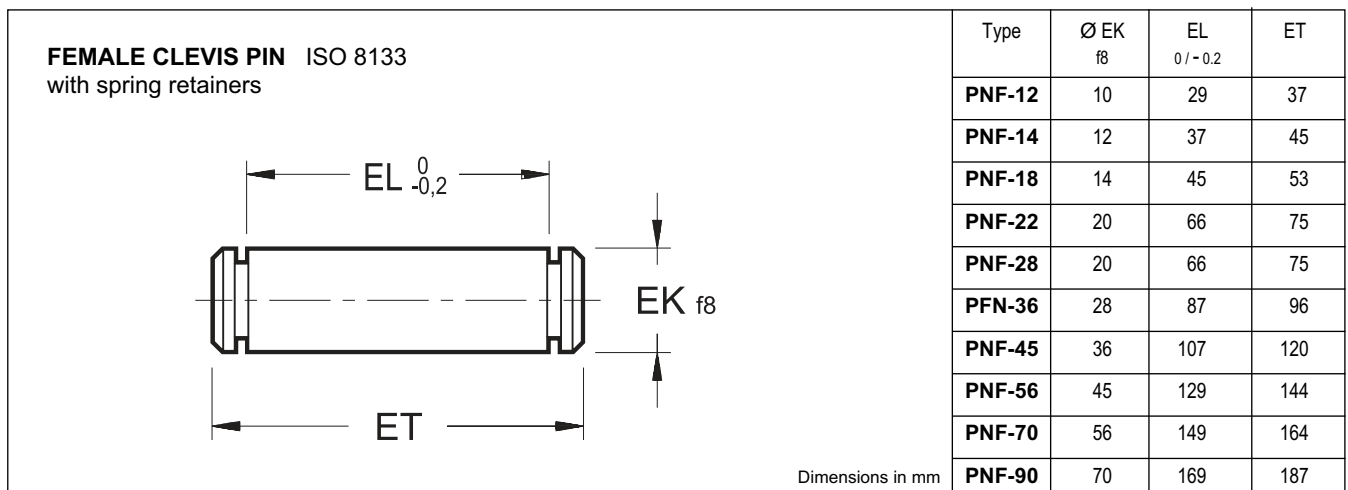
**FEMALE CLEVIS PIN** ISO 8133
with spring retainers

EL $^{0}_{-0,2}$

EK f8

ET

Dimensions in mm

| Type | Ø EK f8 | EL 0 / - 0.2 | ET |
|---|---|---|---|
| **PNF-12** | 10 | 29 | 37 |
| **PNF-14** | 12 | 37 | 45 |
| **PNF-18** | 14 | 45 | 53 |
| **PNF-22** | 20 | 66 | 75 |
| **PNF-28** | 20 | 66 | 75 |
| **PFN-36** | 28 | 87 | 96 |
| **PNF-45** | 36 | 107 | 120 |
| **PNF-56** | 45 | 129 | 144 |
| **PNF-70** | 56 | 149 | 164 |
| **PNF-90** | 70 | 169 | 187 |